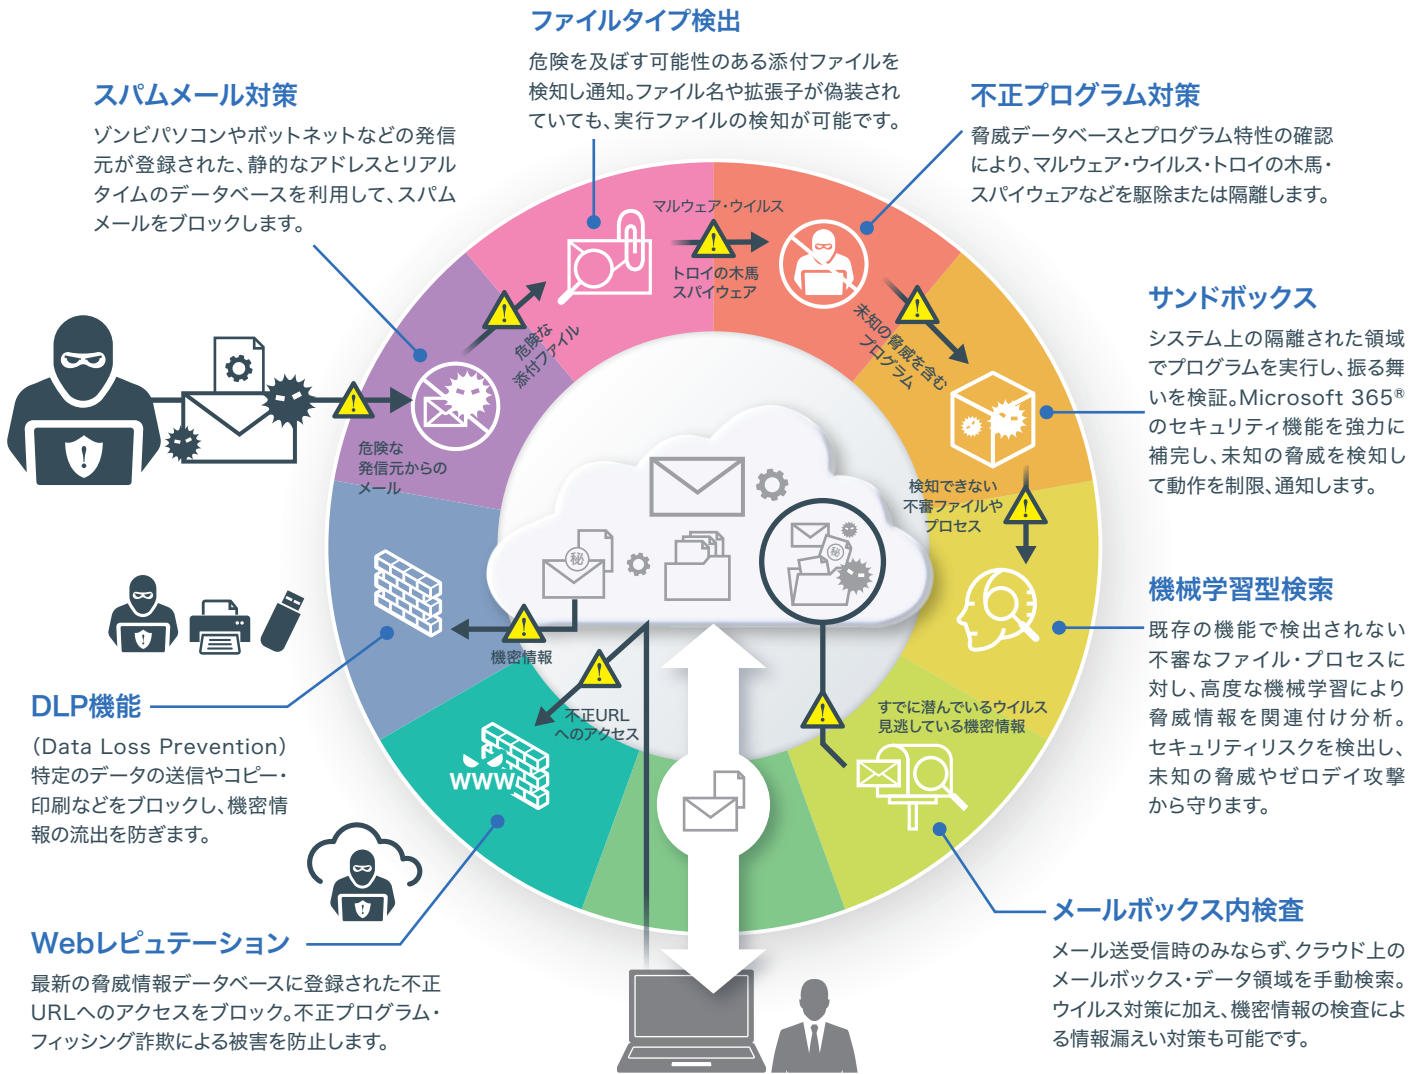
ファイルタイプ検出

危険を及ぼす可能性のある添付ファイルを検知し通知。ファイル名や拡張子が偽装されていても、実行ファイルの検知が可能です。

スパムメール対策

ゾンビパソコンやボットネットなどの発信元が登録された、静的なアドレスとリアルタイムのデータベースを利用して、スパムメールをブロックします。

不正プログラム対策

脅威データベースとプログラム特性の確認により、マルウェア・ウイルス・トロイの木馬・スパイウェアなどを駆除または隔離します。

サンドボックス

システム上の隔離された領域でプログラムを実行し、振る舞いを検証。Microsoft 365®のセキュリティ機能を強力に補完し、未知の脅威を検知して動作を制限、通知します。

機械学習型検索

既存の機能で検出されない不審なファイル・プロセスに対し、高度な機械学習により脅威情報を関連付け分析。セキュリティリスクを検出し、未知の脅威やゼロデイ攻撃から守ります。

DLP機能

(Data Loss Prevention)
特定のデータの送信やコピー・印刷などをブロックし、機密情報の流出を防ぎます。

Webレピュテーション

最新の脅威情報データベースに登録された不正URLへのアクセスをブロック。不正プログラム・フィッシング詐欺による被害を防止します。

メールボックス内検査

メール送受信時のみならず、クラウド上のメールボックス・データ領域を手動検索。ウイルス対策に加え、機密情報の検査による情報漏えい対策も可能です。

マルウェア・ウイルス
トロイの木馬
スパイウェア
危険な添付ファイル
未知の脅威を含むプログラム
危険な発信元からのメール
検知できない不審ファイルやプロセス
機密情報
不正URLへのアクセス
すでに潜んでいるウイルス
見逃している機密情報
秘
秘
www